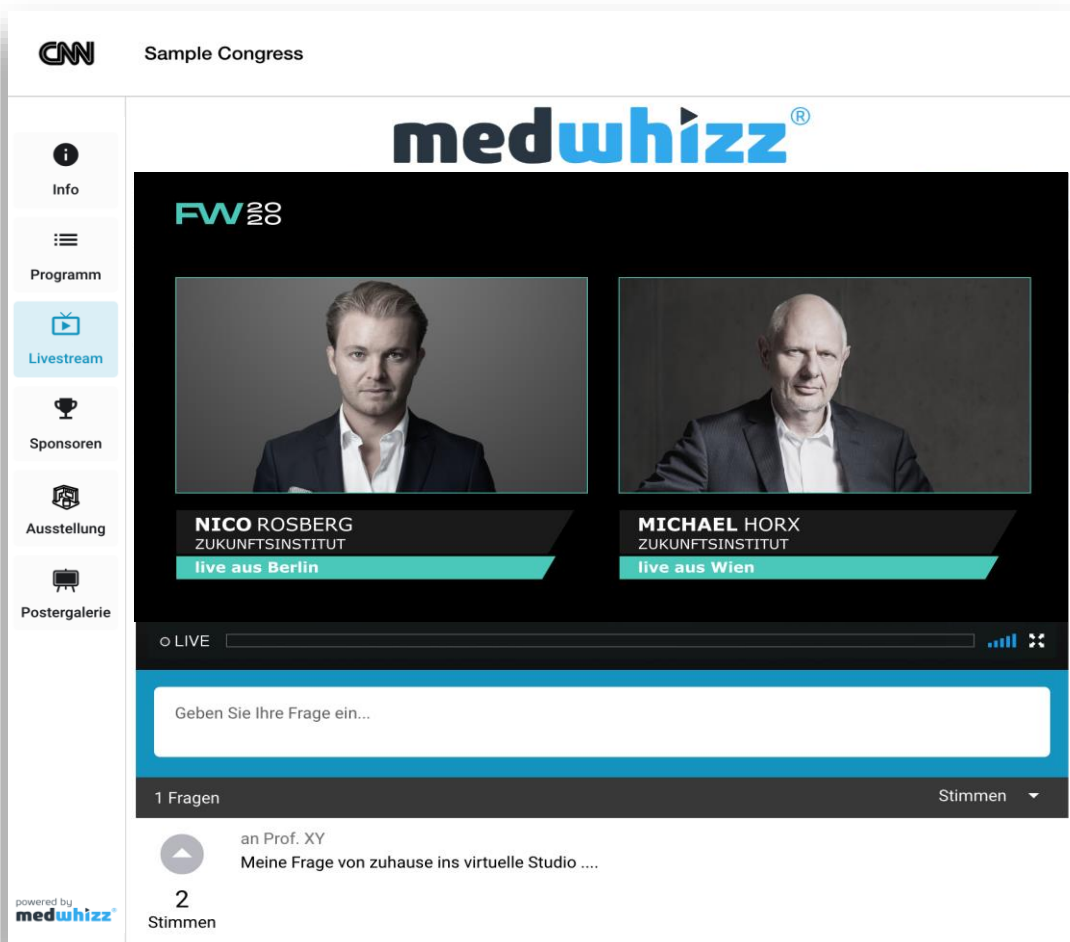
CNN Sample Congress

medwhizz®

Info

Programm

Livestream

Sponsoren

Ausstellung

Postergalerie

FW 20 20

NICO ROSBERG
ZUKUNFTSINSTITUT
live aus Berlin

MICHAEL HORX
ZUKUNFTSINSTITUT
live aus Wien

LIVE

Geben Sie Ihre Frage ein...

1 Fragen

Stimmen

an Prof. XY
Meine Frage von zuhause ins virtuelle Studio ....

2
Stimmen

powered by
medwhizz®